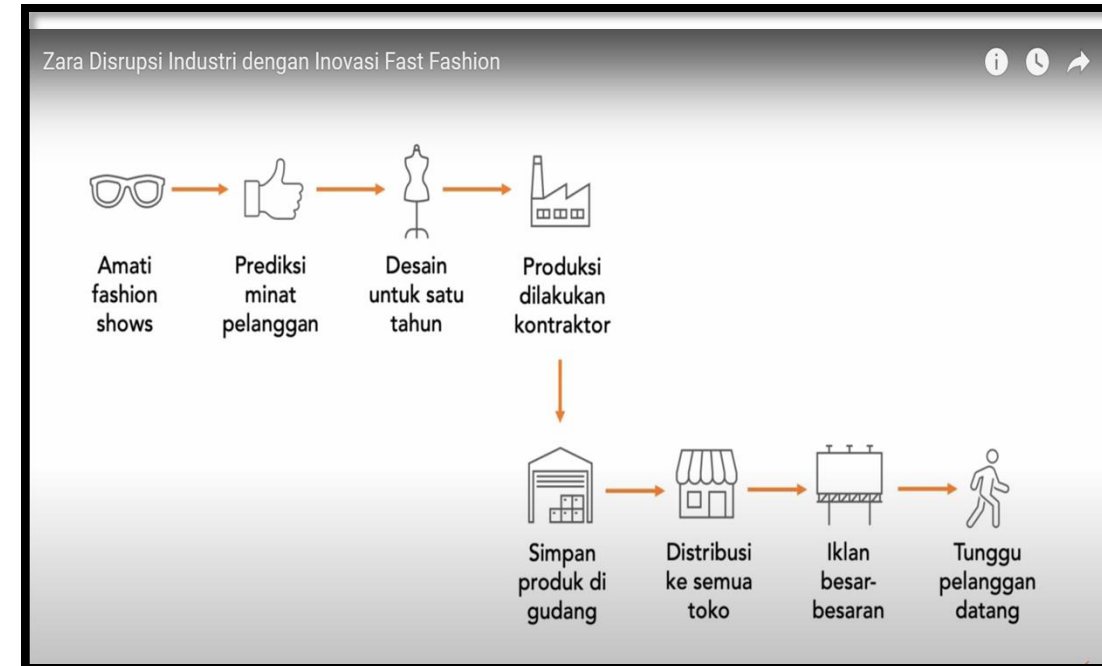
Zara Disrupsi Industri dengan Inovasi Fast Fashion

Amati fashion shows

Prediksi minat pelanggan

Desain untuk satu tahun

Produksi dilakukan kontraktor

Simpan produk di gudang

Distribusi ke semua toko

Iklan besar-besaran

Tunggu pelanggan datang